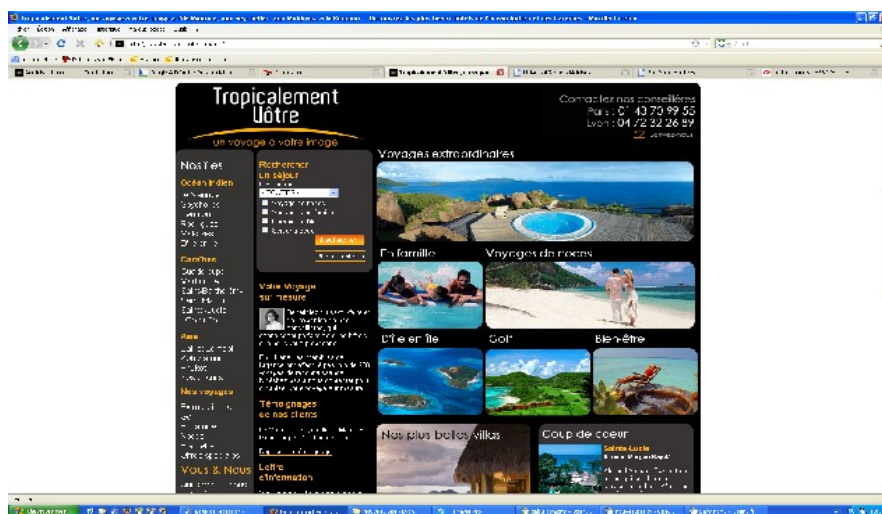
Tropicalement Vôtre

un voyage à votre image

Contactez nos conseillères
Paris : 01 43 79 99 55
Lyon : 04 72 32 26 89

Nos îles

Océan Indien

Caraïbes

Asie

Nos voyages

Vous & Nous

Rechercher un séjour

Votre Voyage sur mesure

Témoignages de nos clients

Lettre d'information

Voyages extraordinaires

En famille

Voyages de noces

D'île en île

Golf

Bien-être

Nos plus belles villas

Coup de coeur

Sainte-Lucie

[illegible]